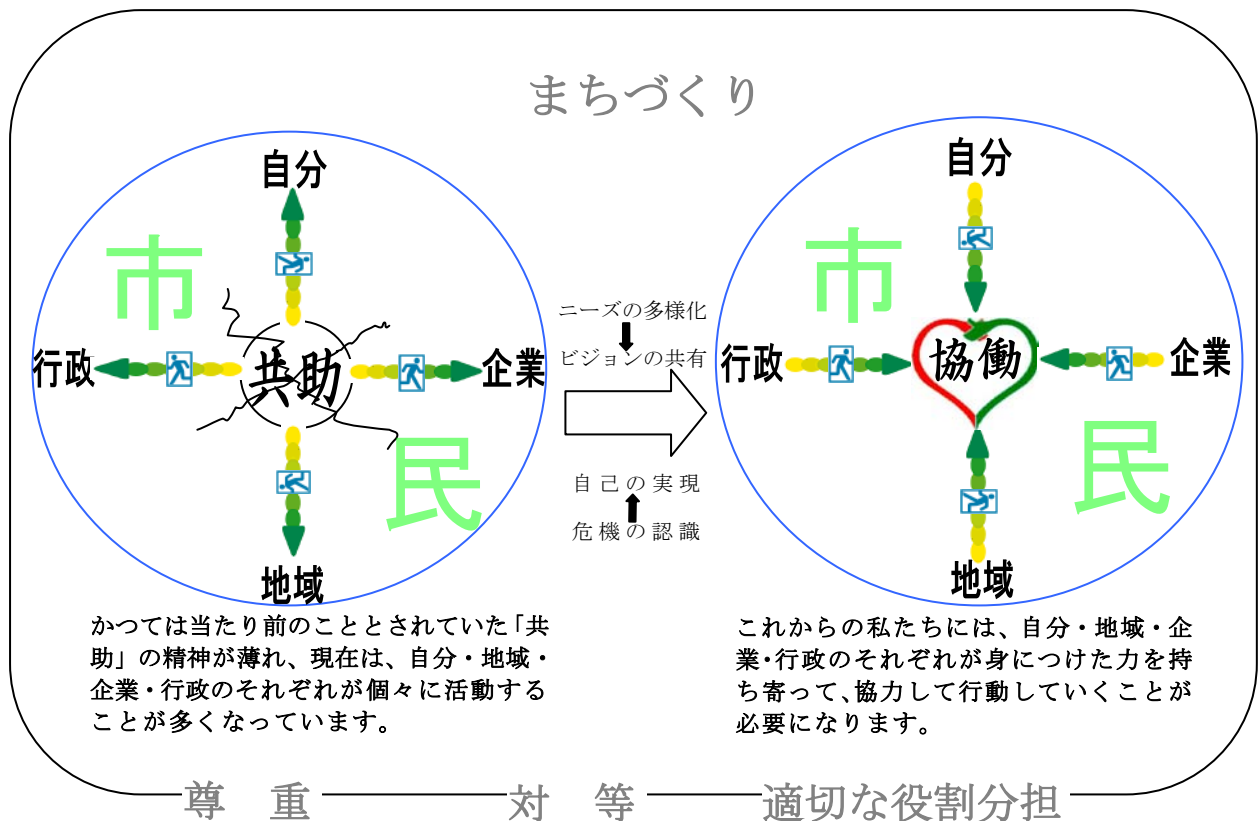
まちづくり

自分
市
行政
共助
企業
民
地域

ニーズの多様化
ビジョンの共有

自己の実現
危機の認識

自分
市
行政
協働
企業
民
地域

かつては当たり前のこととされていた「共助」の精神が薄れ、現在は、自分・地域・企業・行政のそれぞれが個々に活動することが多くなっています。

これからの私たちには、自分・地域・企業・行政のそれぞれが身につけた力を持ち寄って、協力して行動していくことが必要になります。

尊　重　対　等　適切な役割分担